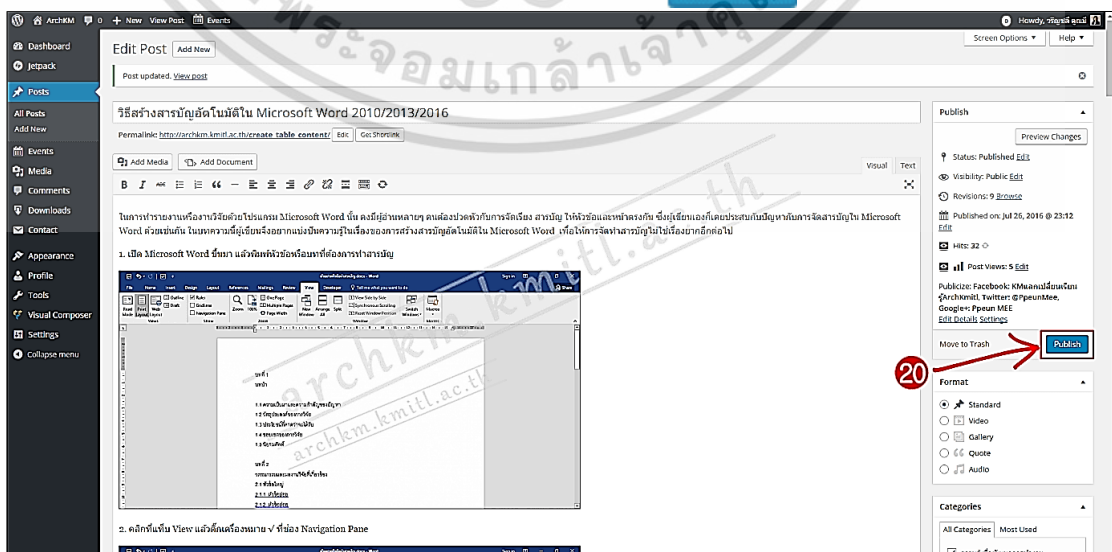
ArchKM 0 + New View Post Events
Howdy, วรัญชลี ลูกมี

Dashboard
Jetpack
Posts
All Posts
Add New
Events
Media
Comments
Downloads
Contact
Appearance
Profile
Tools
Visual Composer
Settings
Collapse menu

Edit Post Add New
Screen Options ▾ Help ▾

Post updated. View post

วิธีสร้างสารบัญอัตโนมัติใน Microsoft Word 2010/2013/2016

Permalink: http://archkm.kmitl.ac.th/create table content/ Edit Get Shortlink

Add Media Add Document
Visual Text

ในการทำรายงานหรืองานวิจัยด้วยโปรแกรม Microsoft Word นั้น คงมีผู้อ่านหลายๆ คนต้องปวดหัวกับการจัดเรียง สารบัญ ให้หัวข้อและหน้าตรงกัน ซึ่งผู้เขียนเองก็เคยประสบกับปัญหากับการจัดสารบัญใน Microsoft Word ด้วยเช่นกัน ในบทความนี้ผู้เขียนจึงอยากแบ่งปันความรู้ในเรื่องของการสร้างสารบัญอัตโนมัติใน Microsoft Word เพื่อให้การจัดทำสารบัญไม่ใช่เรื่องยากอีกต่อไป

1. เปิด Microsoft Word ขึ้นมา แล้วพิมพ์หัวข้อหรือบททที่ต้องการทำสารบัญ

2. คลิกที่แท็บ View แล้วติ๊กเครื่องหมาย √ ที่ช่อง Navigation Pane

Publish
Preview Changes
Status: Published Edit
Visibility: Public Edit
Revisions: 9 Browse
Published on: Jul 26, 2016 @ 23:12 Edit
Hits: 32
Post Views: 5 Edit
Publicize: Facebook: KMแลกเปลี่ยนเรียนรู้ArchKmitl, Twitter: @PpeunMee, Google+: Ppeun MEE Edit Details Settings
Move to Trash
Publish

20

Format
Standard
Video
Gallery
Quote
Audio

Categories
All Categories Most Used

archkm.kmitl.ac.th